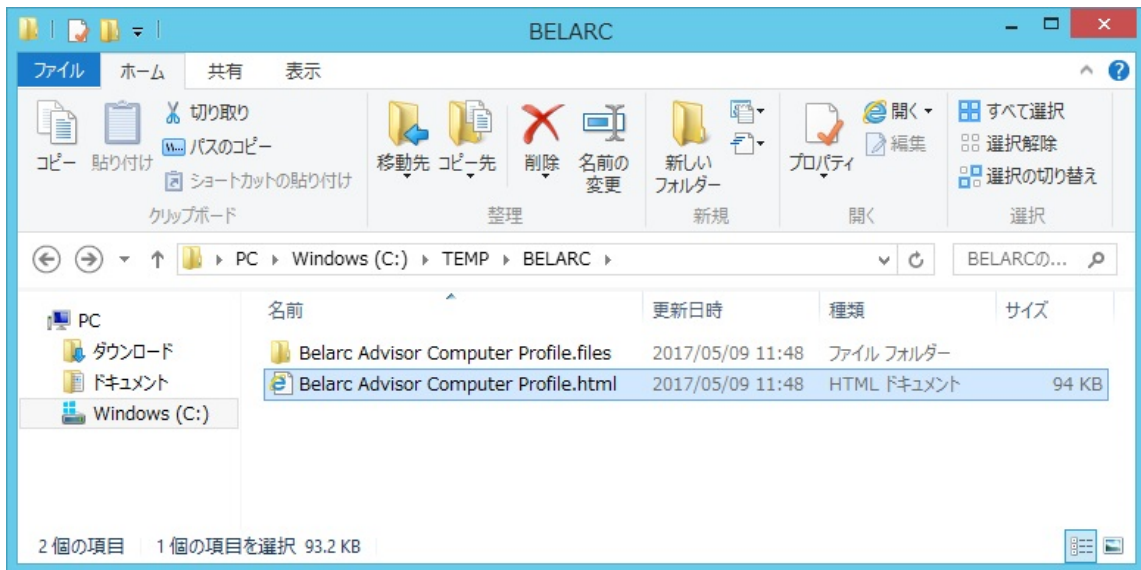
BELARC

ファイル ホーム 共有 表示

コピー 貼り付け 切り取り パスのコピー ショートカットの貼り付け
クリップボード

移動先 コピー先 削除 名前の変更
整理

新しいフォルダー
新規

プロパティ 開く 編集
開く

すべて選択 選択解除 選択の切り替え
選択

PC ▸ Windows (C:) ▸ TEMP ▸ BELARC ▸

BELARCの...

PC
ダウンロード
ドキュメント
Windows (C:)

| 名前 | 更新日時 | 種類 | サイズ |
|---|---|---|---|
| Belarc Advisor Computer Profile.files | 2017/05/09 11:48 | ファイル フォルダー | |
| Belarc Advisor Computer Profile.html | 2017/05/09 11:48 | HTML ドキュメント | 94 KB |

2 個の項目 1 個の項目を選択 93.2 KB